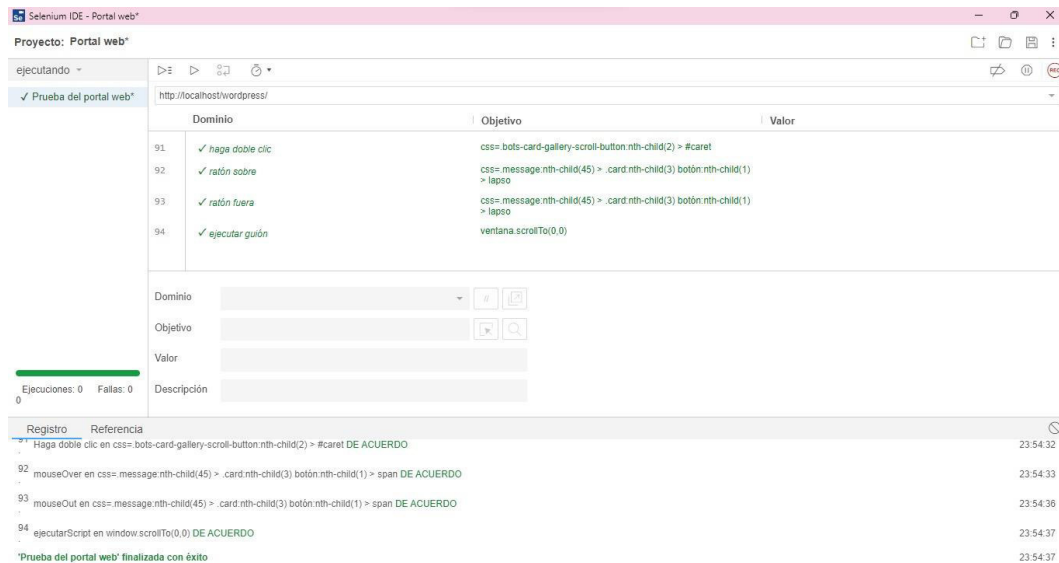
Selenium IDE - Portal web*

Proyecto: Portal web*

ejecutando

✓ Prueba del portal web*

http://localhost/wordpress/

| | Dominio | Objetivo | Valor |
|---|---|---|---|
| 91 | ✓ haga doble clic | css=.bots-card-gallery-scroll-button:nth-child(2) > #caret | |
| 92 | ✓ ratón sobre | css=.message:nth-child(45) > .card:nth-child(3) botón:nth-child(1) > lapso | |
| 93 | ✓ ratón fuera | css=.message:nth-child(45) > .card:nth-child(3) botón:nth-child(1) > lapso | |
| 94 | ✓ ejecutar guión | ventana.scrollTo(0,0) | |

Dominio

Objetivo

Valor

Descripción

Ejecuciones: 0 Fallas: 0

Registro Referencia

Haga doble clic en css=.bots-card-gallery-scroll-button:nth-child(2) > #caret DE ACUERDO 23:54:32

92 mouseOver en css=.message:nth-child(45) > .card:nth-child(3) botón:nth-child(1) > span DE ACUERDO 23:54:33

93 mouseOut en css=.message:nth-child(45) > .card:nth-child(3) botón:nth-child(1) > span DE ACUERDO 23:54:36

94 ejecutarScript en window.scrollTo(0,0) DE ACUERDO 23:54:37

'Prueba del portal web' finalizada con éxito 23:54:37